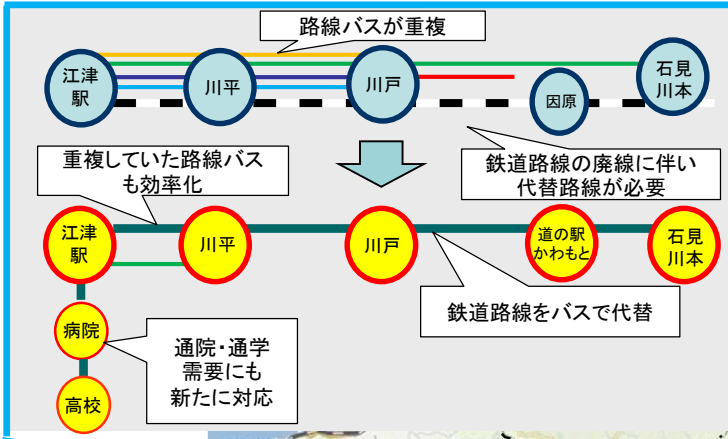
路線バスが重複

江津駅

川平

川戸

因原

石見川本

鉄道路線の廃線に伴い代替路線が必要

重複していた路線バスも効率化

江津駅

川平

川戸

道の駅かわもと

石見川本

鉄道路線をバスで代替

病院

高校

通院・通学需要にも新たに対応